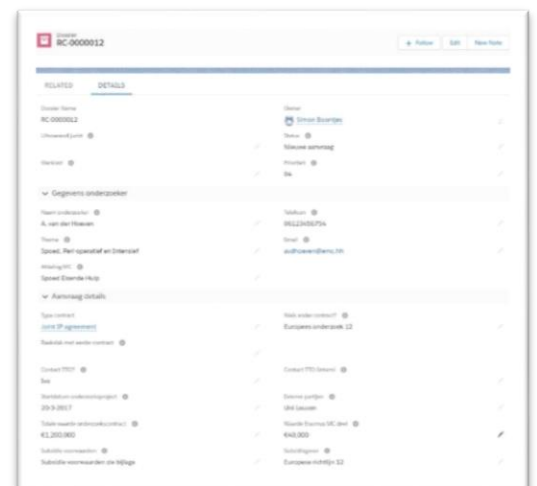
Dossier
RC-0000012

+ Follow Edit New Note

RELATED DETAILS

Dossier Name
RC-0000012

Owner
Simon Bozeman

Uitvoerend punt

Status
Nieuwe aanvraag

Werkterr

Prioriteit
Ja

Gegevens onderzoeker

Naam onderzoeker
A. van der Hoeven

Telefoon
0612345678

Thema
Speed, Peri operatief en Intensief

Email
a.vdhoeven@emc.nl

Afdeling MC
Spoed Eisende Hulp

Aanvraag details

Type contract
Joint IP agreement

Welk ander contract?
Europees onderzoek 12

Toelichting met ander contract

Contact TTO

Contact TTO (intern)

Ja

Startdatum onderzoeksproject
20-3-2017

Externe partijen
Uni Leuven

Totale waarde onderzoekscontract
€1,200,000

Waarde Erasmus MC deel
640,000

Subsidie voorwaarden
Subsidie voorwaarden zie bijlage

Subsidiegever
Europese richtlijn 32